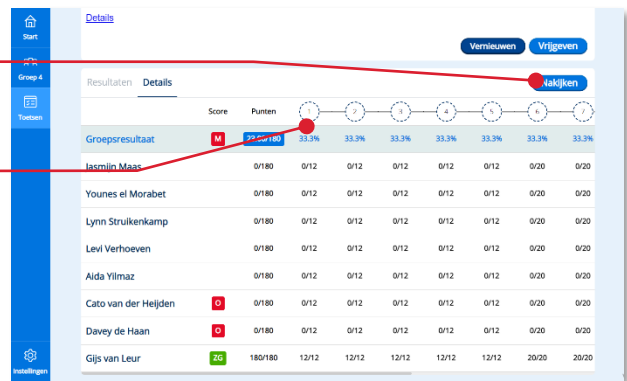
Start

Groep 4

Toetsen

Instellingen

Details

Vernieuwen Vrijgeven

Resultaten Details

Nakijken

| | Score | Punten | 1 | 2 | 3 | 4 | 5 | 6 | 7 |
|---|---|---|---|---|---|---|---|---|---|
| Groepsresultaat | M | 23.6/180 | 33.3% | 33.3% | 33.3% | 33.3% | 33.3% | 33.3% | 33.3% |
| Jasmijn Maas | | 0/180 | 0/12 | 0/12 | 0/12 | 0/12 | 0/12 | 0/20 | 0/20 |
| Younes el Morabet | | 0/180 | 0/12 | 0/12 | 0/12 | 0/12 | 0/12 | 0/20 | 0/20 |
| Lynn Struikenkamp | | 0/180 | 0/12 | 0/12 | 0/12 | 0/12 | 0/12 | 0/20 | 0/20 |
| Levi Verhoeven | | 0/180 | 0/12 | 0/12 | 0/12 | 0/12 | 0/12 | 0/20 | 0/20 |
| Aida Yilmaz | | 0/180 | 0/12 | 0/12 | 0/12 | 0/12 | 0/12 | 0/20 | 0/20 |
| Cato van der Heijden | O | 0/180 | 0/12 | 0/12 | 0/12 | 0/12 | 0/12 | 0/20 | 0/20 |
| Davey de Haan | O | 0/180 | 0/12 | 0/12 | 0/12 | 0/12 | 0/12 | 0/20 | 0/20 |
| Gijs van Leur | ZG | 180/180 | 12/12 | 12/12 | 12/12 | 12/12 | 12/12 | 20/20 | 20/20 |